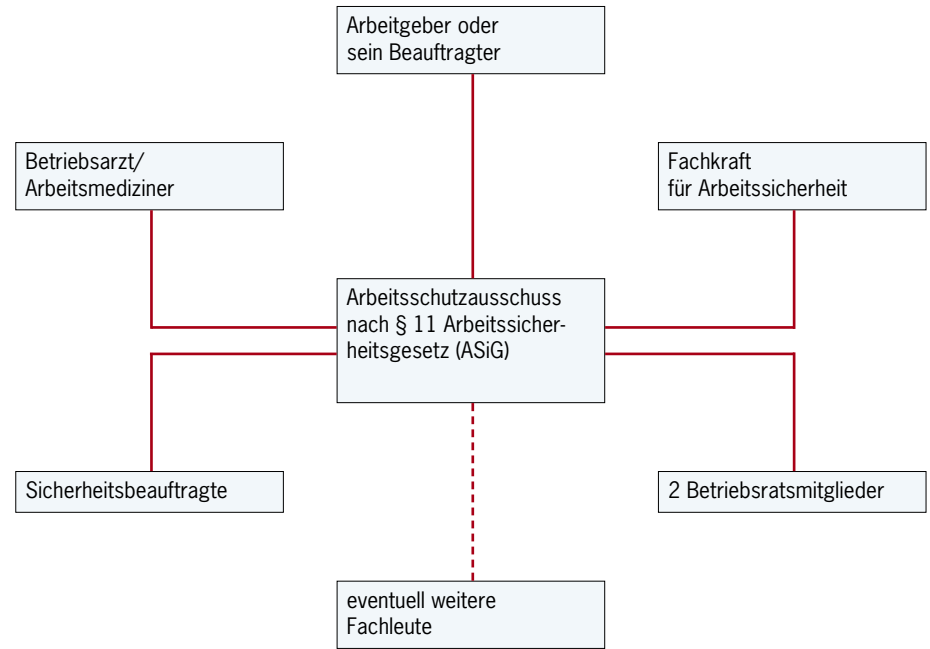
Arbeitgeber oder sein Beauftragter

Betriebsarzt/ Arbeitsmediziner

Fachkraft für Arbeitssicherheit

Arbeitsschutzausschuss nach § 11 Arbeitssicherheitsgesetz (ASiG)

Sicherheitsbeauftragte

2 Betriebsratsmitglieder

eventuell weitere Fachleute